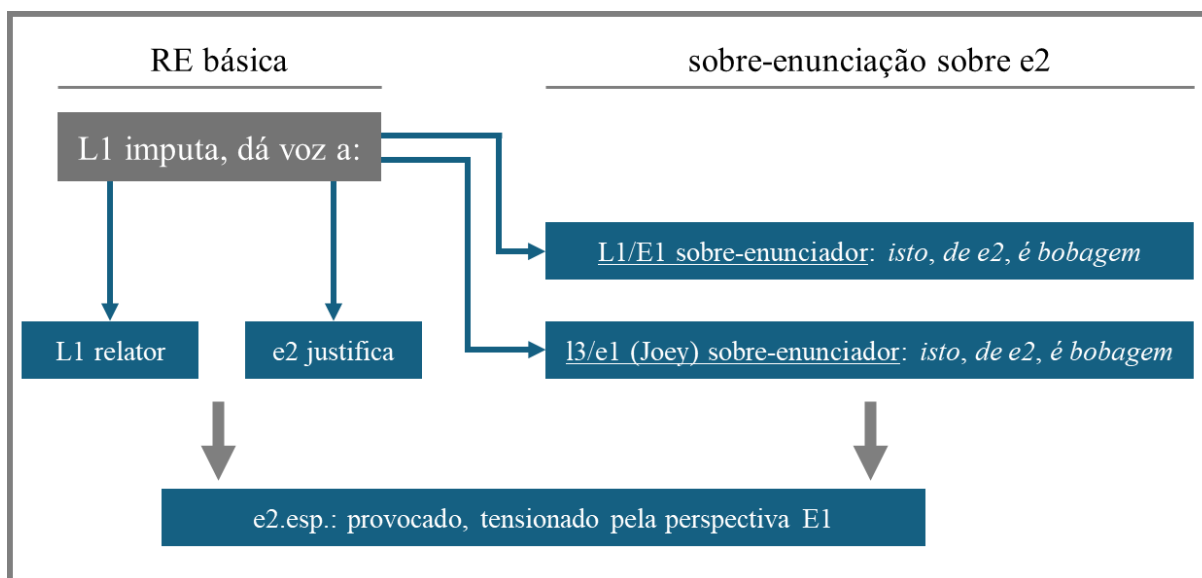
RE básica

sobre-enunciação sobre e2

L1 imputa, dá voz a:

L1/E1 sobre-enunciador: *isto*, *de e2*, *é bobagem*

L1 relator

e2 justifica

l3/e1 (Joey) sobre-enunciador: *isto*, *de e2*, *é bobagem*

e2.esp.: provocado, tensionado pela perspectiva E1